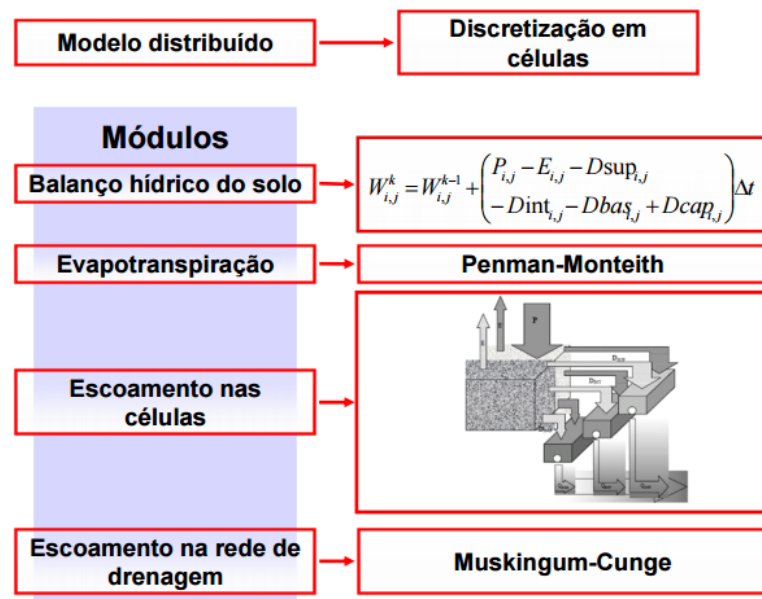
Modelo distribuído

Discretização em células

Módulos

Balanço hídrico do solo

$W_{i,j}^{k} = W_{i,j}^{k-1} + \begin{pmatrix} P_{i,j} - E_{i,j} - D\sup_{i,j} \\ -D\text{int}_{i,j} - Dbas_{i,j} + Dcap_{i,j} \end{pmatrix} \Delta t$

Evapotranspiração

Penman-Monteith

Escoamento nas células

E

P

$D_{SUP}$

$D_{INT}$

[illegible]

Escoamento na rede de drenagem

Muskingum-Cunge